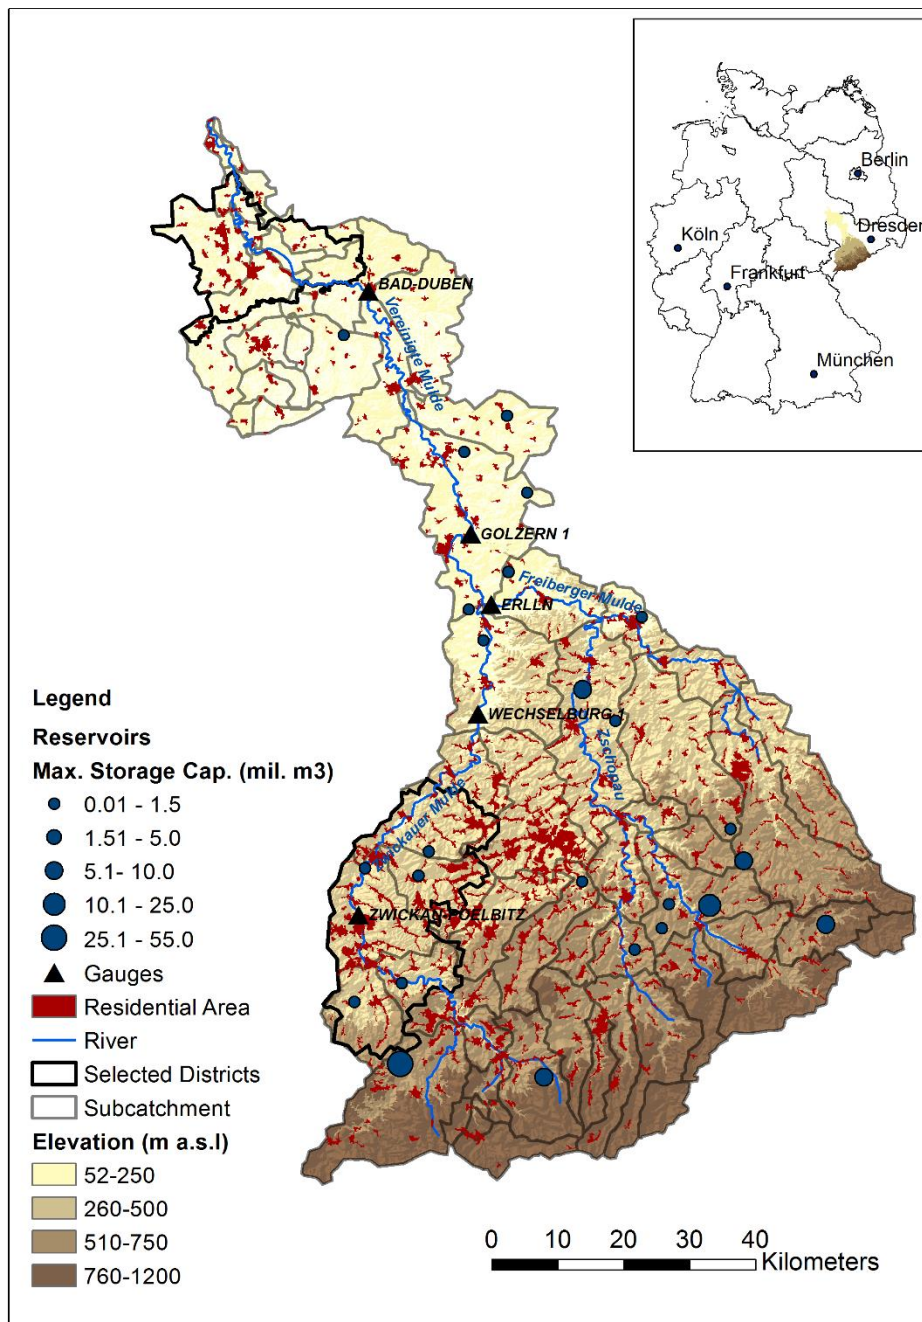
Berlin
Köln
Dresden
Frankfurt
München

BAD-DUBEN
Vereinigte Mulde
GOLZERN 1
Freiberger Mulde
ERLLN
WECHSELBURG 1
Zschopau
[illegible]kauer Mulde
ZWICKAU-POELBITZ

Legend
Reservoirs
Max. Storage Cap. (mil. m3)
0.01 - 1.5
1.51 - 5.0
5.1- 10.0
10.1 - 25.0
25.1 - 55.0
Gauges
Residential Area
River
Selected Districts
Subcatchment
Elevation (m a.s.l)
52-250
260-500
510-750
760-1200

0 10 20 30 40 Kilometers